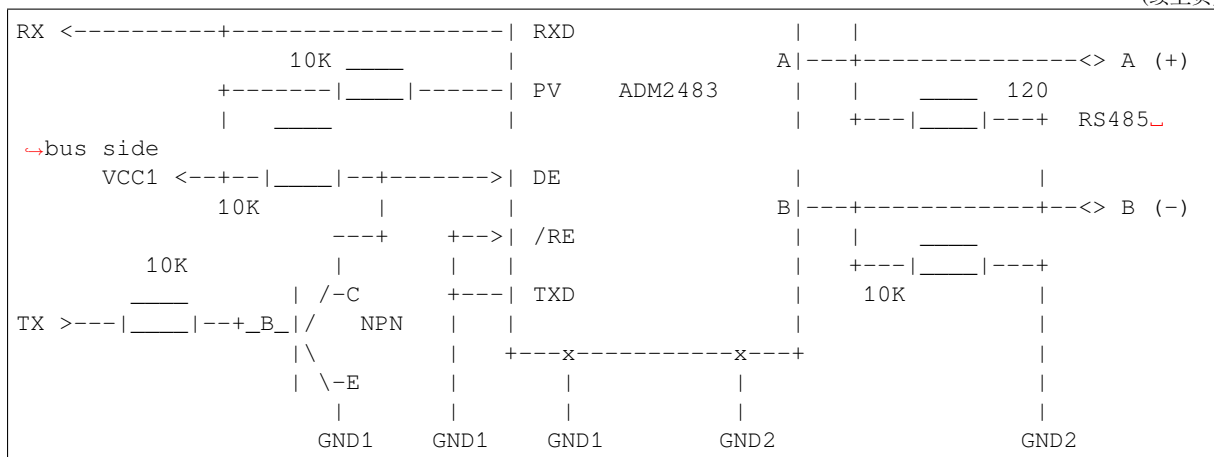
(续上页)

```
RX <----------+-------------------| RXD                        |   |
             10K ____            |                          A|---+---------------<> A (+)
          +-------|____|------| PV    ADM2483             |   |    ____  120
          |    ____              |                           |   +---|____|---+  RS485
↪bus side
      VCC1 <--+--|____|--+------->| DE                        |                 |
          10K          |         |                          B|---+------------+--<> B (-)
                    ---+     +-->| /RE                        |   |    ____
       10K             |     |   |                           |   +---|____|---+
       ____         | /-C     +---| TXD                        |      10K         |
TX >---|____|--+_B_|/    NPN   |   |                           |                  |
                |\          |   +---x-----------x---+                  |
                | \-E        |      |               |                   |
                   |         |      |               |                   |
                 GND1     GND1    GND1            GND2                GND2
```